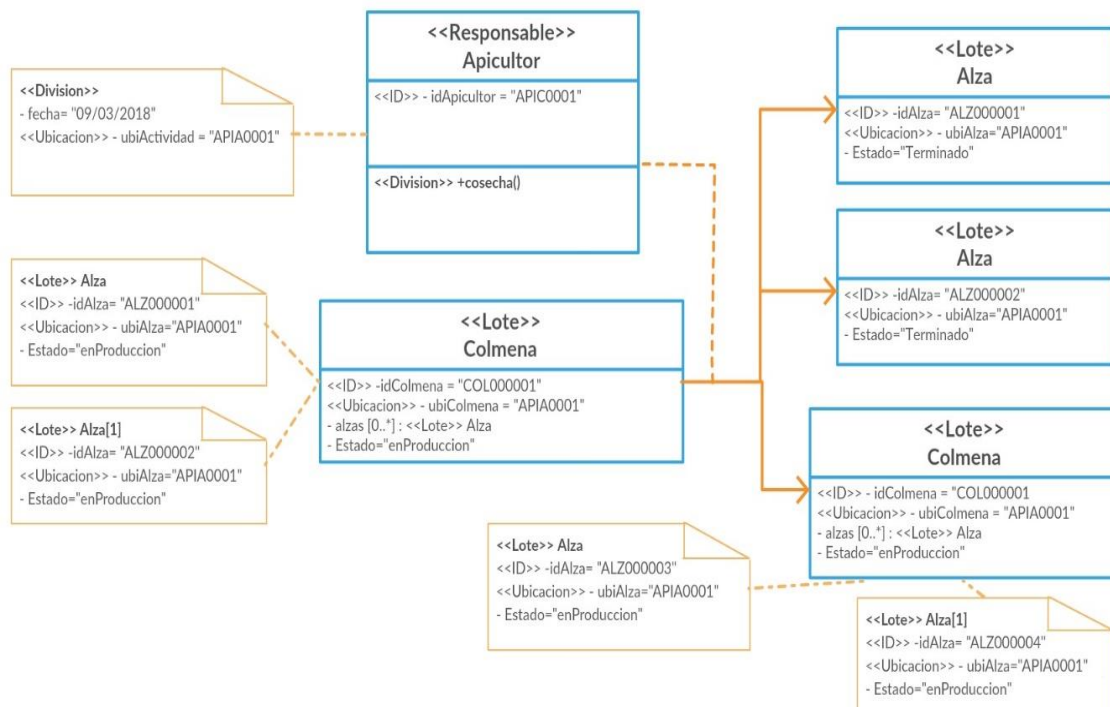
<<Responsable>>
Apicultor

<<ID>> - idApicultor = "APIC0001"

<<Division>> +cosecha()

<<Division>>
- fecha= "09/03/2018"
<<Ubicacion>> - ubiActividad = "APIA0001"

<<Lote>>
Alza
<<ID>> -idAlza= "ALZ000001"
<<Ubicacion>> - ubiAlza="APIA0001"
- Estado="Terminado"

<<Lote>>
Alza
<<ID>> -idAlza= "ALZ000002"
<<Ubicacion>> - ubiAlza="APIA0001"
- Estado="Terminado"

<<Lote>> Alza
<<ID>> -idAlza= "ALZ000001"
<<Ubicacion>> - ubiAlza="APIA0001"
- Estado="enProduccion"

<<Lote>>
Colmena
<<ID>> -idColmena = "COL000001"
<<Ubicacion>> - ubiColmena = "APIA0001"
- alzas [0..*] : <<Lote>> Alza
- Estado="enProduccion"

<<Lote>> Alza[1]
<<ID>> -idAlza= "ALZ000002"
<<Ubicacion>> - ubiAlza="APIA0001"
- Estado="enProduccion"

<<Lote>>
Colmena
<<ID>> - idColmena = "COL000001
<<Ubicacion>> - ubiColmena = "APIA0001"
- alzas [0..*] : <<Lote>> Alza
- Estado="enProduccion"

<<Lote>> Alza
<<ID>> -idAlza= "ALZ000003"
<<Ubicacion>> - ubiAlza="APIA0001"
- Estado="enProduccion"

<<Lote>> Alza[1]
<<ID>> -idAlza= "ALZ000004"
<<Ubicacion>> - ubiAlza="APIA0001"
- Estado="enProduccion"